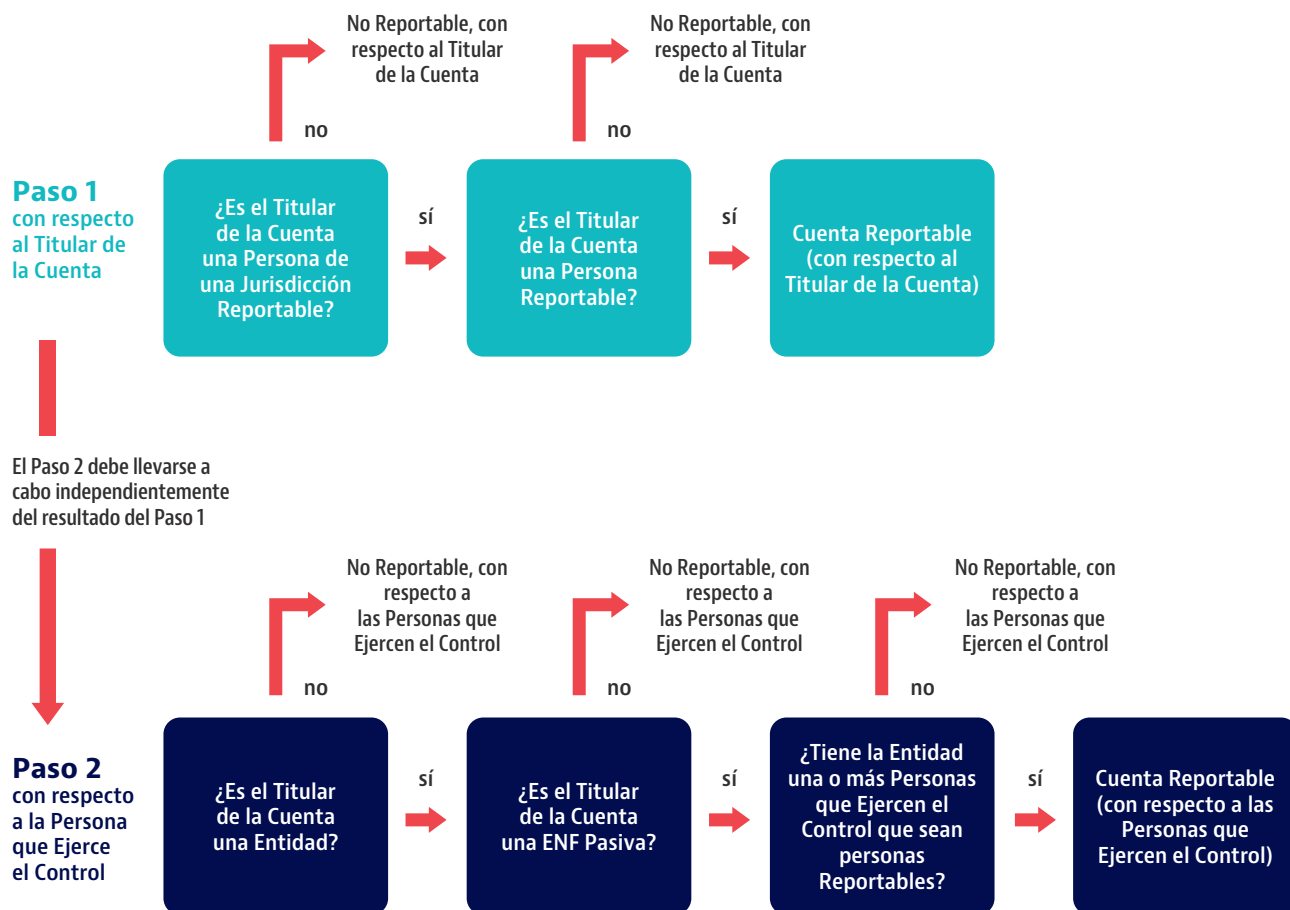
Paso 1
con respecto al Titular de la Cuenta

No Reportable, con respecto al Titular de la Cuenta

no

¿Es el Titular de la Cuenta una Persona de una Jurisdicción Reportable?

sí

No Reportable, con respecto al Titular de la Cuenta

no

¿Es el Titular de la Cuenta una Persona Reportable?

sí

Cuenta Reportable (con respecto al Titular de la Cuenta)

El Paso 2 debe llevarse a cabo independientemente del resultado del Paso 1

Paso 2
con respecto a la Persona que Ejerce el Control

No Reportable, con respecto a las Personas que Ejercen el Control

no

¿Es el Titular de la Cuenta una Entidad?

sí

No Reportable, con respecto a las Personas que Ejercen el Control

no

¿Es el Titular de la Cuenta una ENF Pasiva?

sí

No Reportable, con respecto a las Personas que Ejercen el Control

no

¿Tiene la Entidad una o más Personas que Ejercen el Control que sean personas Reportables?

sí

Cuenta Reportable (con respecto a las Personas que Ejercen el Control)